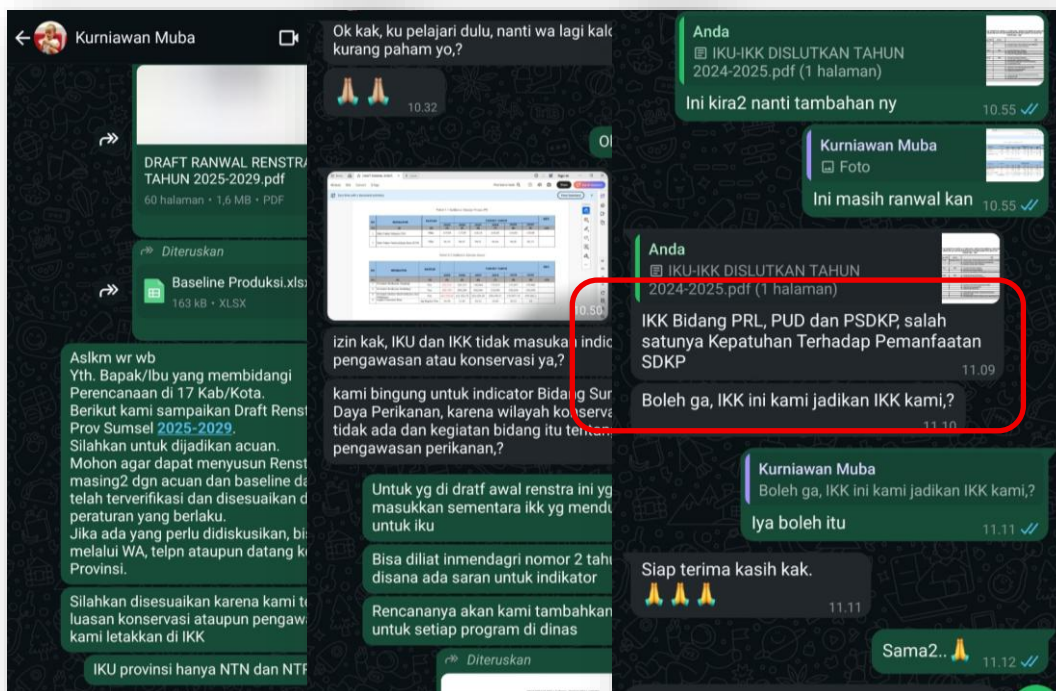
Kurniawan Muba

DRAFT RANWAL RENSTRA TAHUN 2025-2029.pdf
60 halaman • 1,6 MB • PDF

Diteruskan
Baseline Produksi.xlsx
163 kB • XLSX

Aslkm wr wb
Yth. Bapak/Ibu yang membidangi Perencanaan di 17 Kab/Kota.
Berikut kami sampaikan Draft Renst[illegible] Prov Sumsel 2025-2029.
Silahkan untuk dijadikan acuan.
Mohon agar dapat menyusun Renst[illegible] masing2 dgn acuan dan baseline da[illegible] telah terverifikasi dan disesuaikan d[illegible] peraturan yang berlaku.
Jika ada yang perlu didiskusikan, bi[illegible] melalui WA, telpn ataupun datang k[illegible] Provinsi.

Silahkan disesuaikan karena kami t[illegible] luasan konservasi ataupun pengaw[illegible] kami letakkan di IKK

IKU provinsi hanya NTN dan NT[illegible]

Ok kak, ku pelajari dulu, nanti wa lagi kal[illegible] kurang paham yo,?

🙏🙏 10.32

O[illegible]

10.50

izin kak, IKU dan IKK tidak masukan indi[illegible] pengawasan atau konservasi ya,?

kami bingung untuk indicator Bidang Su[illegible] Daya Perikanan, karena wilayah konserva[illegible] tidak ada dan kegiatan bidang itu tent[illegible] pengawasan perikanan,?

Untuk yg di dratf awal renstra ini yg masukkan sementara ikk yg mend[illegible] untuk iku

Bisa diliat inmendagri nomor 2 tah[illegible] disana ada saran untuk indikator

Rencananya akan kami tambahkan untuk setiap program di dinas

Diteruskan

Anda
IKU-IKK DISLUTKAN TAHUN 2024-2025.pdf (1 halaman)
Ini kira2 nanti tambahan ny 10.55

Kurniawan Muba
Foto
Ini masih ranwal kan 10.55

Anda
IKU-IKK DISLUTKAN TAHUN 2024-2025.pdf (1 halaman)
IKK Bidang PRL, PUD dan PSDKP, salah satunya Kepatuhan Terhadap Pemanfaatan SDKP 11.09

Boleh ga, IKK ini kami jadikan IKK kami,? 11.10

Kurniawan Muba
Boleh ga, IKK ini kami jadikan IKK kami,?
Iya boleh itu 11.11

Siap terima kasih kak.
🙏🙏🙏 11.11

Sama2..🙏 11.12